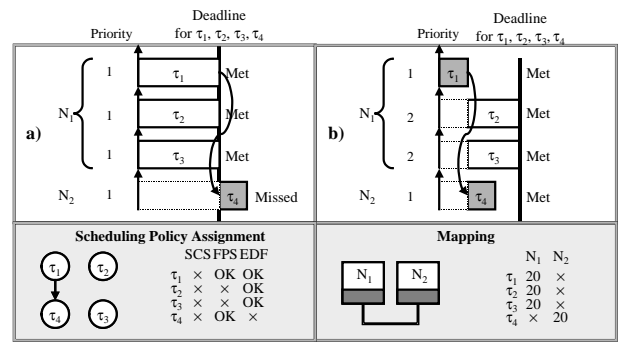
Priority

Deadline for $\tau_1, \tau_2, \tau_3, \tau_4$

a)

$N_1$

1 $\tau_1$ Met

1 $\tau_2$ Met

1 $\tau_3$ Met

$N_2$

1 $\tau_4$ Missed

Priority

Deadline for $\tau_1, \tau_2, \tau_3, \tau_4$

b)

$N_1$

1 $\tau_1$ Met

2 $\tau_2$ Met

2 $\tau_3$ Met

$N_2$

1 $\tau_4$ Met

Scheduling Policy Assignment

$\tau_1$ $\tau_2$ $\tau_4$ $\tau_3$

| | SCS | FPS | EDF |
|---|---|---|---|
| $\tau_1$ | × | OK | OK |
| $\tau_2$ | × | × | OK |
| $\tau_3$ | × | × | OK |
| $\tau_4$ | × | OK | × |

Mapping

$N_1$ $N_2$

| | $N_1$ | $N_2$ |
|---|---|---|
| $\tau_1$ | 20 | × |
| $\tau_2$ | 20 | × |
| $\tau_3$ | 20 | × |
| $\tau_4$ | × | 20 |